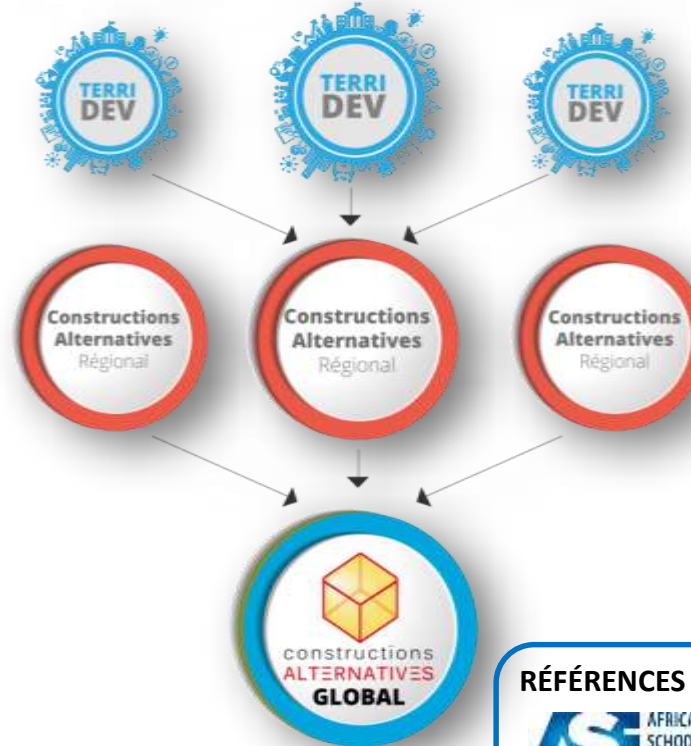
TERRI DEV

TERRI DEV

TERRI DEV

Constructions Alternatives Régional

Constructions Alternatives Régional

Constructions Alternatives Régional

constructions ALTERNATIVES GLOBAL

RÉFÉRENCES

AFRICA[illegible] SCHOO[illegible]